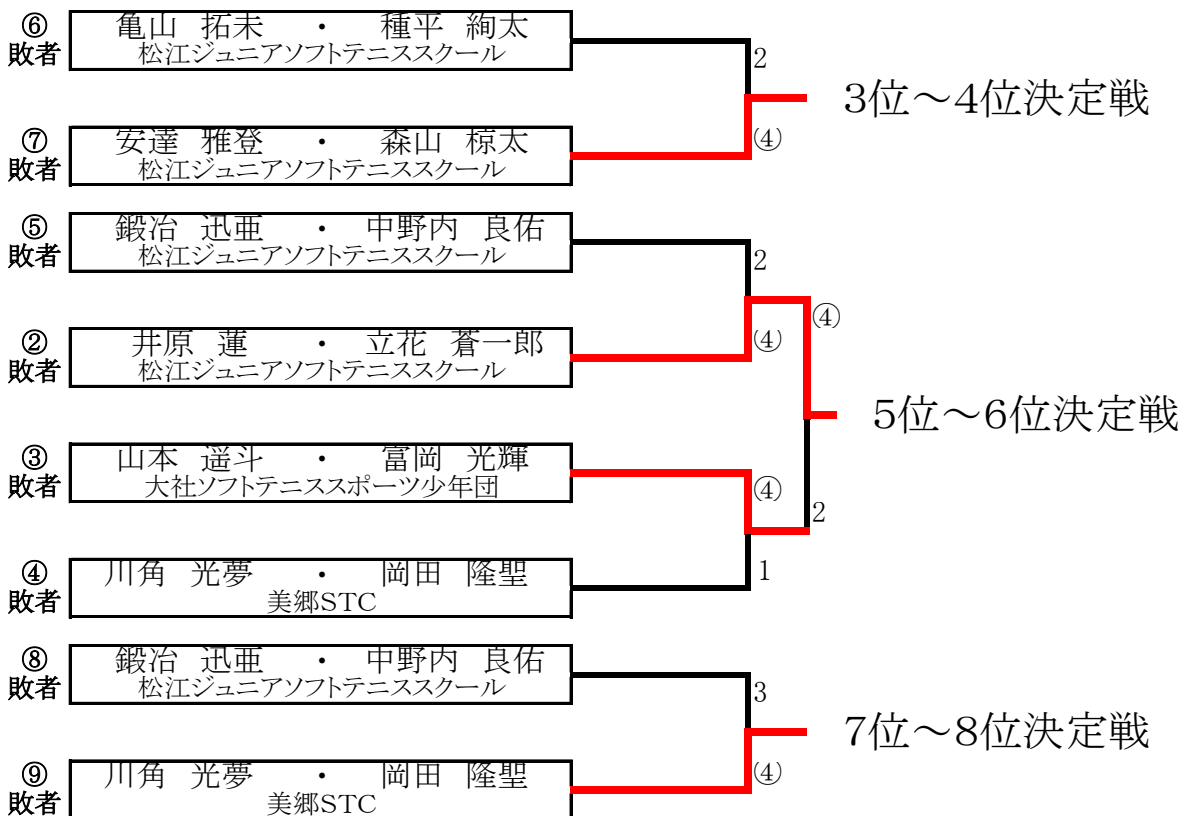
⑥ 敗者 亀山 拓未 ・ 種平 絢太
松江ジュニアソフトテニススクール

2

3位～4位決定戦

⑦ 敗者 安達 雅登 ・ 森山 椋太
松江ジュニアソフトテニススクール

⑷

⑤ 敗者 鍛治 迅亜 ・ 中野内 良佑
松江ジュニアソフトテニススクール

2

⑷

② 敗者 井原 蓮 ・ 立花 蒼一郎
松江ジュニアソフトテニススクール

⑷

5位～6位決定戦

③ 敗者 山本 遥斗 ・ 富岡 光輝
大社ソフトテニススポーツ少年団

⑷

2

④ 敗者 川角 光夢 ・ 岡田 隆聖
美郷STC

1

⑧ 敗者 鍛治 迅亜 ・ 中野内 良佑
松江ジュニアソフトテニススクール

3

7位～8位決定戦

⑨ 敗者 川角 光夢 ・ 岡田 隆聖
美郷STC

⑷